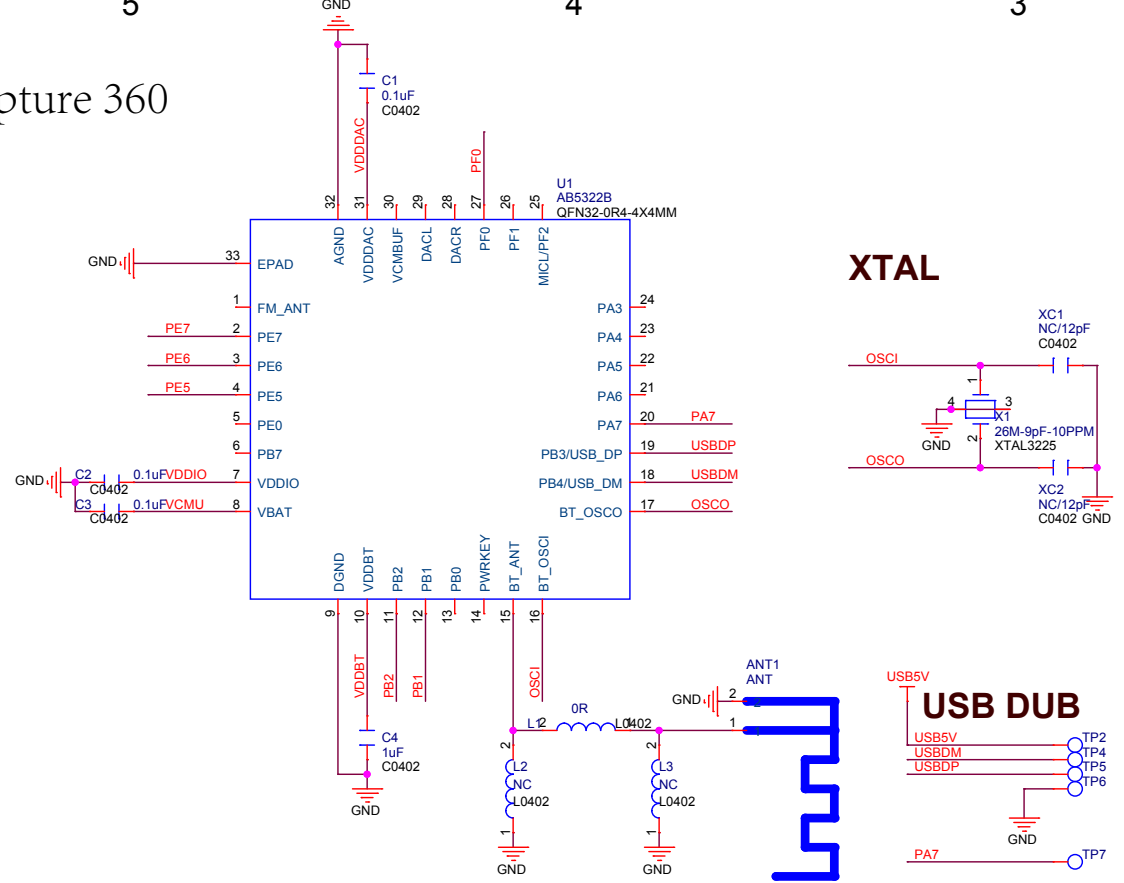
5
4
3
pture 360
GND
C1
0.1uF
C0402
VDDDAC
PF0
U1
AB5322B
QFN32-0R4-4X4MM
32 31 30 29 28 27 26 25
AGND VDDDAC VCMBUF DACL DACR PF0 PF1 MICL/PF2
GND 33 EPAD
1 FM_ANT
PE7 2 PE7
PE6 3 PE6
PE5 4 PE5
5 PE0
6 PB7
GND C2 0.1uF VDDIO 7 VDDIO
C0402
C3 0.1uF VCMU 8 VBAT
C0402
PA3 24
PA4 23
PA5 22
PA6 21
PA7 20 PA7
PB3/USB_DP 19 USBDP
PB4/USB_DM 18 USBDM
BT_OSCO 17 OSCO
DGND VDDBT PB2 PB1 PB0 PWRKEY BT_ANT BT_OSCI
9 10 11 12 13 14 15 16
VDDBT
PB2
PB1
OSCI
C4
1uF
C0402
GND
XTAL
XC1
NC/12pF
C0402
OSCI
1
4 3
X1
26M-9pF-10PPM
XTAL3225
GND
2
OSCO
XC2
NC/12pF
C0402 GND
ANT1
ANT
GND 2
0R
L1 2 L0402 1
2 2
L2 L3
NC NC
L0402 L0402
1 1
GND GND
USB5V
USB DUB
USB5V TP2
USBDM TP4
USBDP TP5
TP6
GND
PA7 TP7